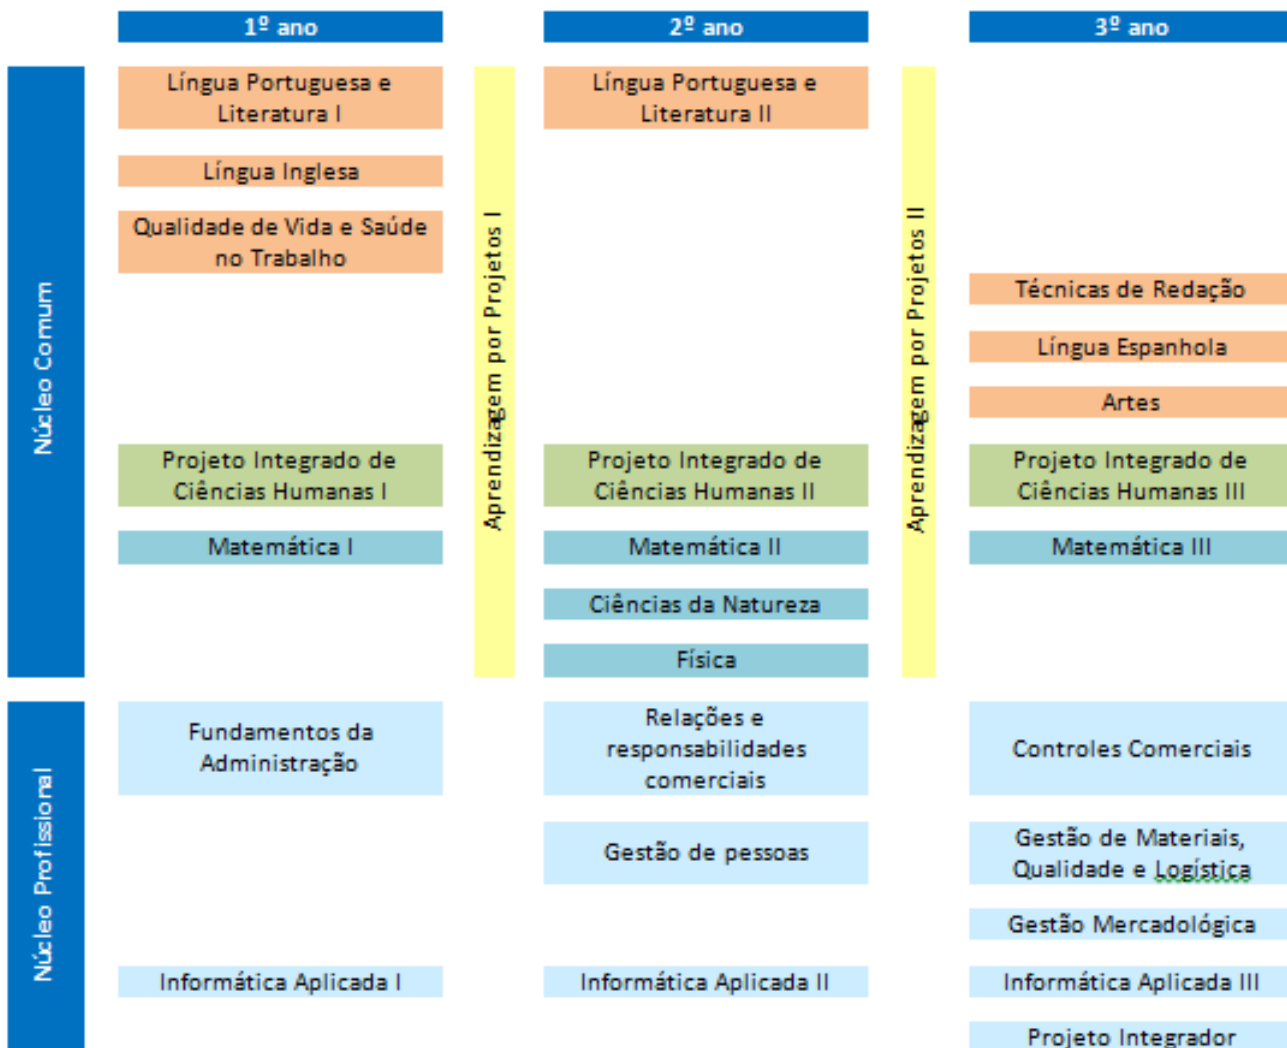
1º ano

2º ano

3º ano

Núcleo Comum

Língua Portuguesa e Literatura I

Língua Inglesa

Qualidade de Vida e Saúde no Trabalho

Projeto Integrado de Ciências Humanas I

Matemática I

Aprendizagem por Projetos I

Língua Portuguesa e Literatura II

Projeto Integrado de Ciências Humanas II

Matemática II

Ciências da Natureza

Física

Aprendizagem por Projetos II

Técnicas de Redação

Língua Espanhola

Artes

Projeto Integrado de Ciências Humanas III

Matemática III

Núcleo Profissional

Fundamentos da Administração

Informática Aplicada I

Relações e responsabilidades comerciais

Gestão de pessoas

Informática Aplicada II

Controles Comerciais

Gestão de Materiais, Qualidade e Logística

Gestão Mercadológica

Informática Aplicada III

Projeto Integrador